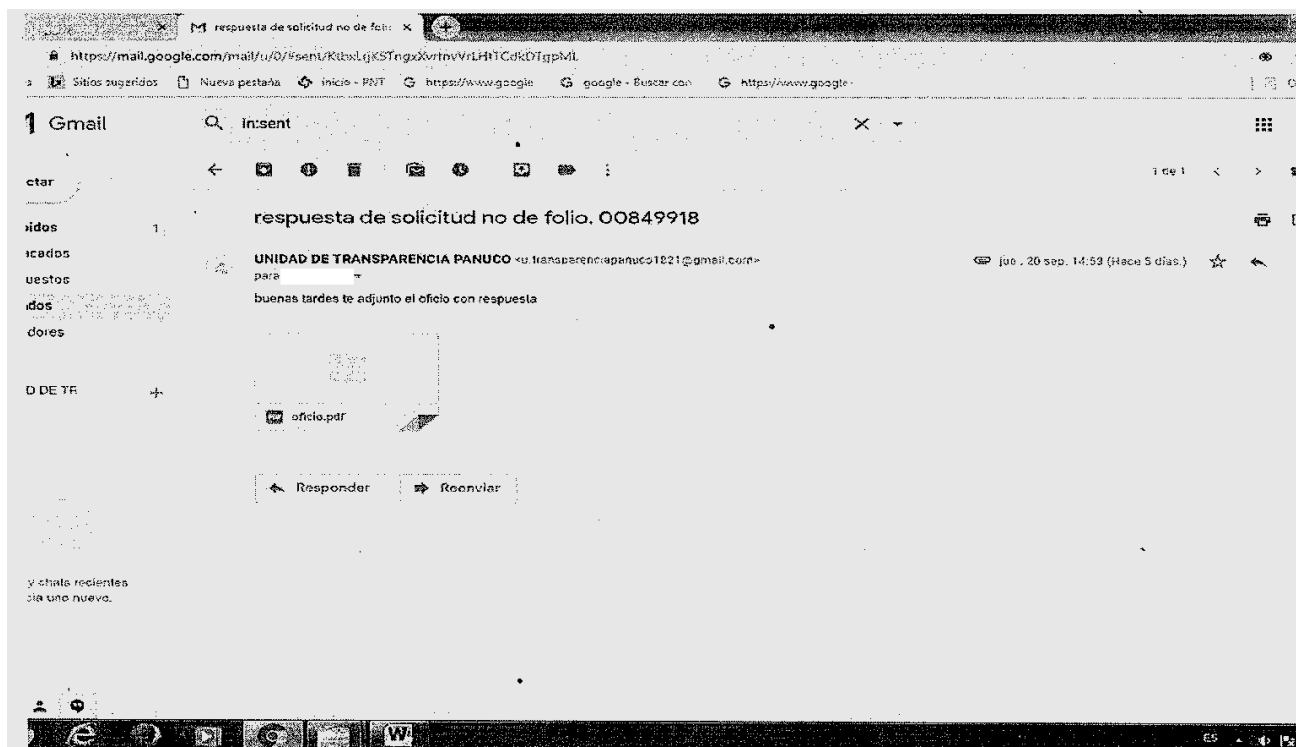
respuesta de solicitud no de foli ×

https://mail.google.com/mail/u/0/#sent/KtbxLqKSTngxXvrtnvVrLHtTCdkDTgpML

Sitios sugeridos Nueva pestaña inicio - PNT https://www.google google - Buscar con https://www.google

Gmail

in:sent

ctar
ıidos 1
ıcados
uestos
ıdos
dores

D DE TR

1 de 1

respuesta de solicitud no de folio. 00849918

UNIDAD DE TRANSPARENCIA PANUCO <u.transparenciapanuco1821@gmail.com>
para

jue., 20 sep. 14:53 (Hace 5 días.)

buenas tardes te adjunto el oficio con respuesta

oficio.pdf

Responder Reenviar

y chats recientes
cia uno nuevo.

ES